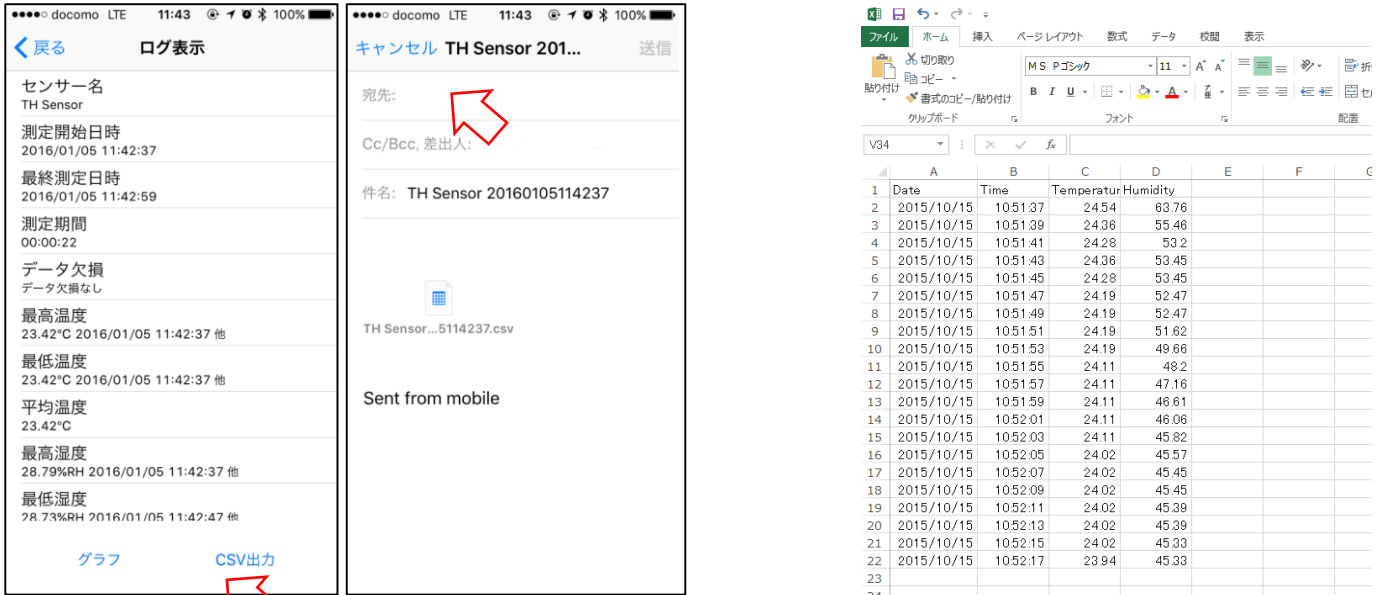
●●●●○ docomo LTE 11:43 100%
戻る ログ表示

センサー名
TH Sensor

測定開始日時
2016/01/05 11:42:37

最終測定日時
2016/01/05 11:42:59

測定期間
00:00:22

データ欠損
データ欠損なし

最高温度
23.42°C 2016/01/05 11:42:37 他

最低温度
23.42°C 2016/01/05 11:42:37 他

平均温度
23.42°C

最高湿度
28.79%RH 2016/01/05 11:42:37 他

最低湿度
28.73%RH 2016/01/05 11:42:47 他

グラフ CSV出力

●●●●○ docomo LTE 11:43 100%
キャンセル TH Sensor 201... 送信

宛先:

Cc/Bcc, 差出人:

件名: TH Sensor 20160105114237

TH Sensor...5114237.csv

Sent from mobile

ファイル ホーム 挿入 ページ レイアウト 数式 データ 校閲 表示

貼り付け 切り取り コピー 書式のコピー/貼り付け クリップボード

MS Pゴシック 11 A A B I U フォント

折 セル 配置

V34 fx

| | A | B | C | D | E | F | G |
|---|---|---|---|---|---|---|---|
| 1 | Date | Time | Temperatur | Humidity | | | |
| 2 | 2015/10/15 | 10:51:37 | 24.54 | 63.76 | | | |
| 3 | 2015/10/15 | 10:51:39 | 24.36 | 55.46 | | | |
| 4 | 2015/10/15 | 10:51:41 | 24.28 | 53.2 | | | |
| 5 | 2015/10/15 | 10:51:43 | 24.36 | 53.45 | | | |
| 6 | 2015/10/15 | 10:51:45 | 24.28 | 53.45 | | | |
| 7 | 2015/10/15 | 10:51:47 | 24.19 | 52.47 | | | |
| 8 | 2015/10/15 | 10:51:49 | 24.19 | 52.47 | | | |
| 9 | 2015/10/15 | 10:51:51 | 24.19 | 51.62 | | | |
| 10 | 2015/10/15 | 10:51:53 | 24.19 | 49.66 | | | |
| 11 | 2015/10/15 | 10:51:55 | 24.11 | 48.2 | | | |
| 12 | 2015/10/15 | 10:51:57 | 24.11 | 47.16 | | | |
| 13 | 2015/10/15 | 10:51:59 | 24.11 | 46.61 | | | |
| 14 | 2015/10/15 | 10:52:01 | 24.11 | 46.06 | | | |
| 15 | 2015/10/15 | 10:52:03 | 24.11 | 45.82 | | | |
| 16 | 2015/10/15 | 10:52:05 | 24.02 | 45.57 | | | |
| 17 | 2015/10/15 | 10:52:07 | 24.02 | 45.45 | | | |
| 18 | 2015/10/15 | 10:52:09 | 24.02 | 45.45 | | | |
| 19 | 2015/10/15 | 10:52:11 | 24.02 | 45.39 | | | |
| 20 | 2015/10/15 | 10:52:13 | 24.02 | 45.39 | | | |
| 21 | 2015/10/15 | 10:52:15 | 24.02 | 45.33 | | | |
| 22 | 2015/10/15 | 10:52:17 | 23.94 | 45.33 | | | |
| 23 | | | | | | | |